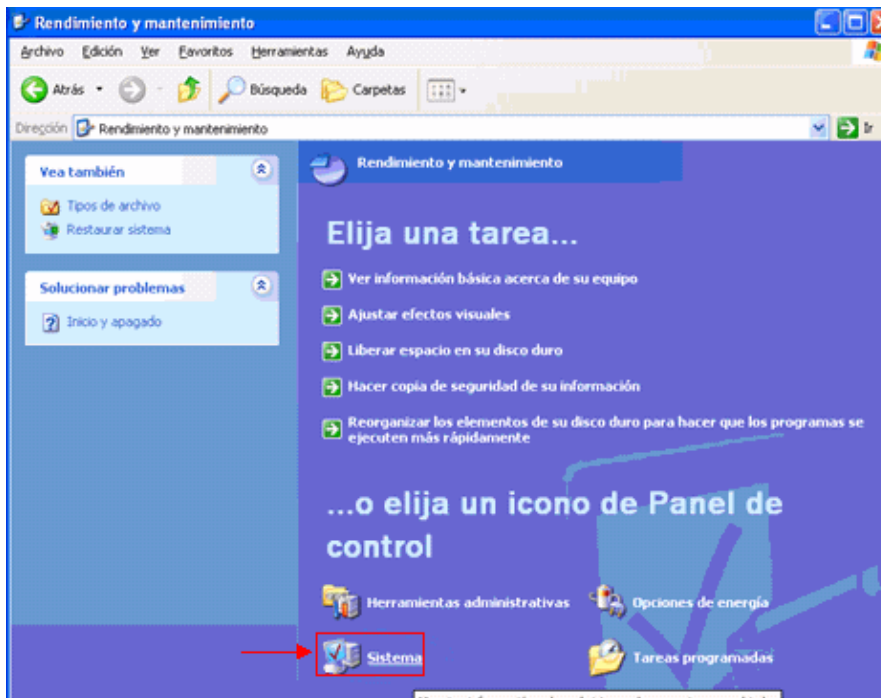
Rendimiento y mantenimiento

Archivo Edición Ver Favoritos Herramientas Ayuda

Atrás Búsqueda Carpetas

Dirección Rendimiento y mantenimiento Ir

Vea también

Tipos de archivo

Restaurar sistema

Solucionar problemas

Inicio y apagado

Rendimiento y mantenimiento

Elija una tarea...

Ver información básica acerca de su equipo

Ajustar efectos visuales

Liberar espacio en su disco duro

Hacer copia de seguridad de su información

Reorganizar los elementos de su disco duro para hacer que los programas se ejecuten más rápidamente

...o elija un icono de Panel de control

Herramientas administrativas

Opciones de energía

Sistema

Tareas programadas

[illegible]